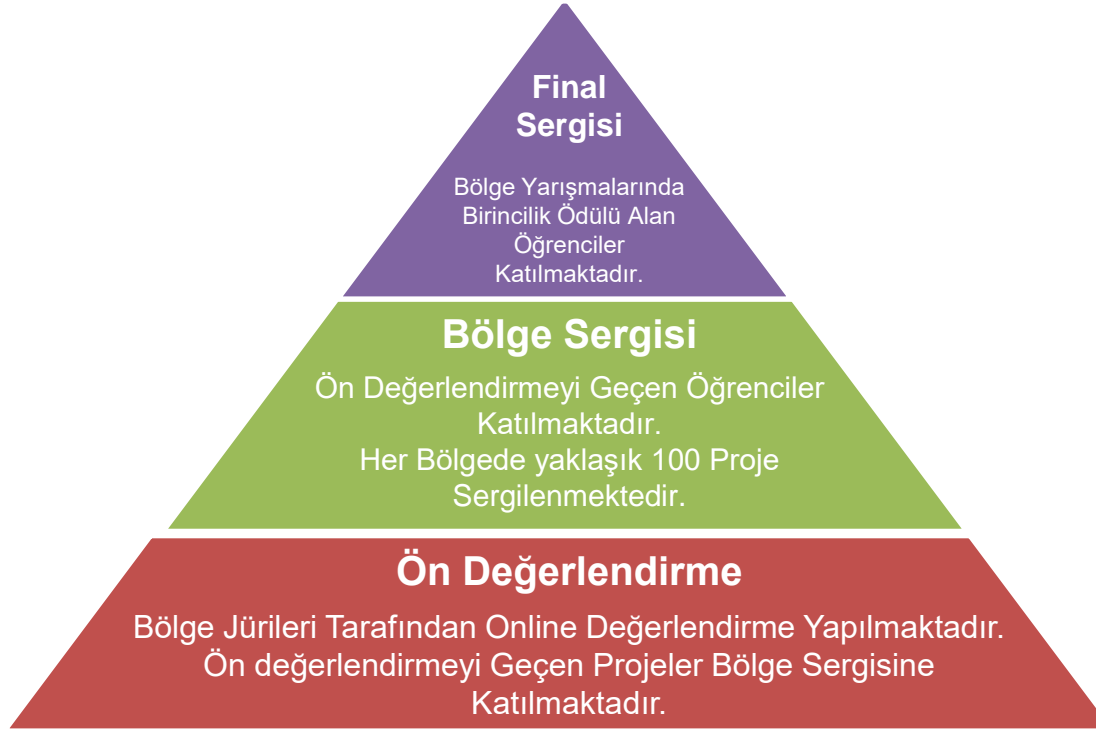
Final Sergisi

Bölge Yarışmalarında Birincilik Ödülü Alan Öğrenciler Katılmaktadır.

Bölge Sergisi

Ön Değerlendirmeyi Geçen Öğrenciler Katılmaktadır.
Her Bölgede yaklaşık 100 Proje Sergilenmektedir.

Ön Değerlendirme

Bölge Jürileri Tarafından Online Değerlendirme Yapılmaktadır.
Ön değerlendirmeyi Geçen Projeler Bölge Sergisine Katılmaktadır.